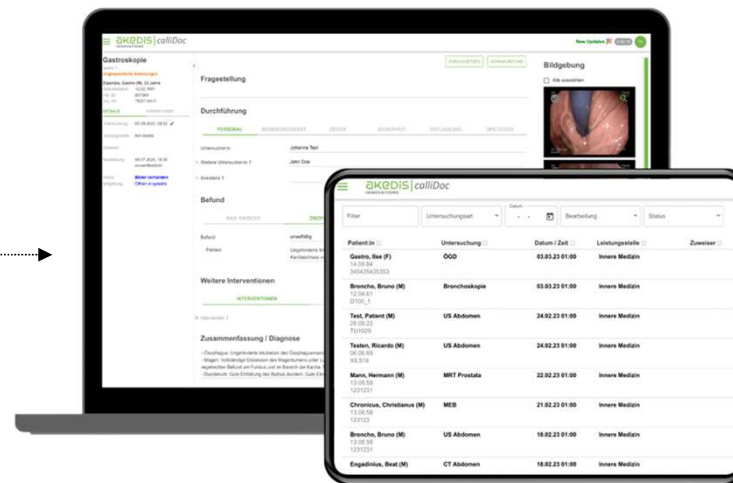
akedis | calliDoc

New Updates

Gastroskopie

Fragestellung

Durchführung

PERSONAL

Untersucher/in Johanna Test

Weitere Untersucher/in 1 John Doe

Befund

Weitere Interventionen

INTERVENTIONEN

Zusammenfassung / Diagnose

Bildgebung

Alle auswählen

akedis | calliDoc

Filter | Untersuchungsart | Datum | Bearbeitung | Status

| Patient:in | Untersuchung | Datum / Zeit | Leistungsstelle | Zuweiser |
|---|---|---|---|---|
| Gastro, Ilse (F) 14.09.84 34343543353 | ÖGD | 03.03.23 01:00 | Innere Medizin | |
| Broncho, Bruno (M) 12.04.61 D100_1 | Bronchoskopie | 03.03.23 01:00 | Innere Medizin | |
| Test, Patient (M) 28.09.23 TU1029 | US Abdomen | 24.02.23 01:00 | Innere Medizin | |
| Testen, Ricardo (M) 06.06.69 93.519 | US Abdomen | 24.02.23 01:00 | Innere Medizin | |
| Mann, Hermann (M) 13.06.58 1231231 | MRT Prostata | 22.02.23 01:00 | Innere Medizin | |
| Chronicus, Christianus (M) 13.06.58 123123 | MEB | 21.02.23 01:00 | Innere Medizin | |
| Broncho, Bruno (M) 13.06.58 1231231 | US Abdomen | 18.02.23 01:00 | Innere Medizin | |
| Engadinius, Beat (M) | CT Abdomen | 18.02.23 01:00 | Innere Medizin | |